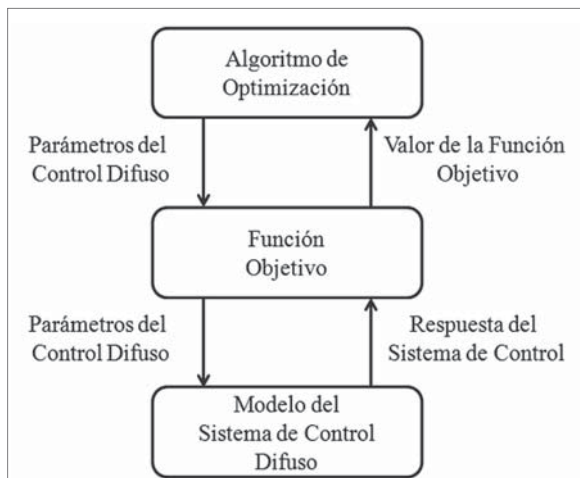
Algoritmo de Optimización

Parámetros del Control Difuso

Valor de la Función Objetivo

Función Objetivo

Parámetros del Control Difuso

Respuesta del Sistema de Control

Modelo del Sistema de Control Difuso